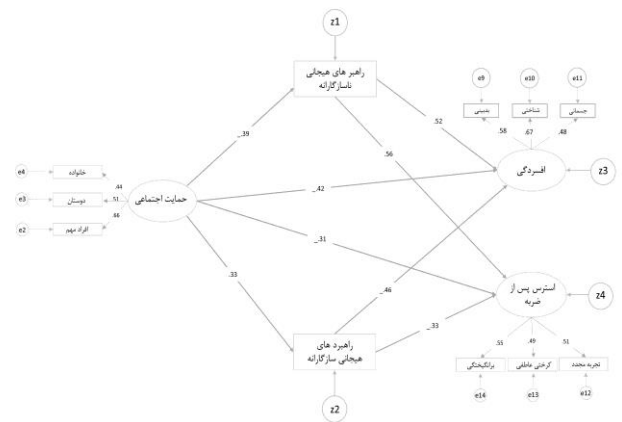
z1

راهبر های هیجانی ناسازگارانه

e9 e10 e11

بدبینی شناختی جسمانی

.58 .67 .48

.52

.56

افسردگی

z3

.39_

e4 خانواده .44

e3 دوستان .51

e2 افراد مهم .44

حمایت اجتماعی

.42_

.31_

استرس پس از ضربه

z4

.33

.46_

.33_

راهبرد های هیجانی سازگارانه

.55 .49 .51

برانگیختگی کرختی عاطفی تجربه مجدد

e14 e13 e12

z2